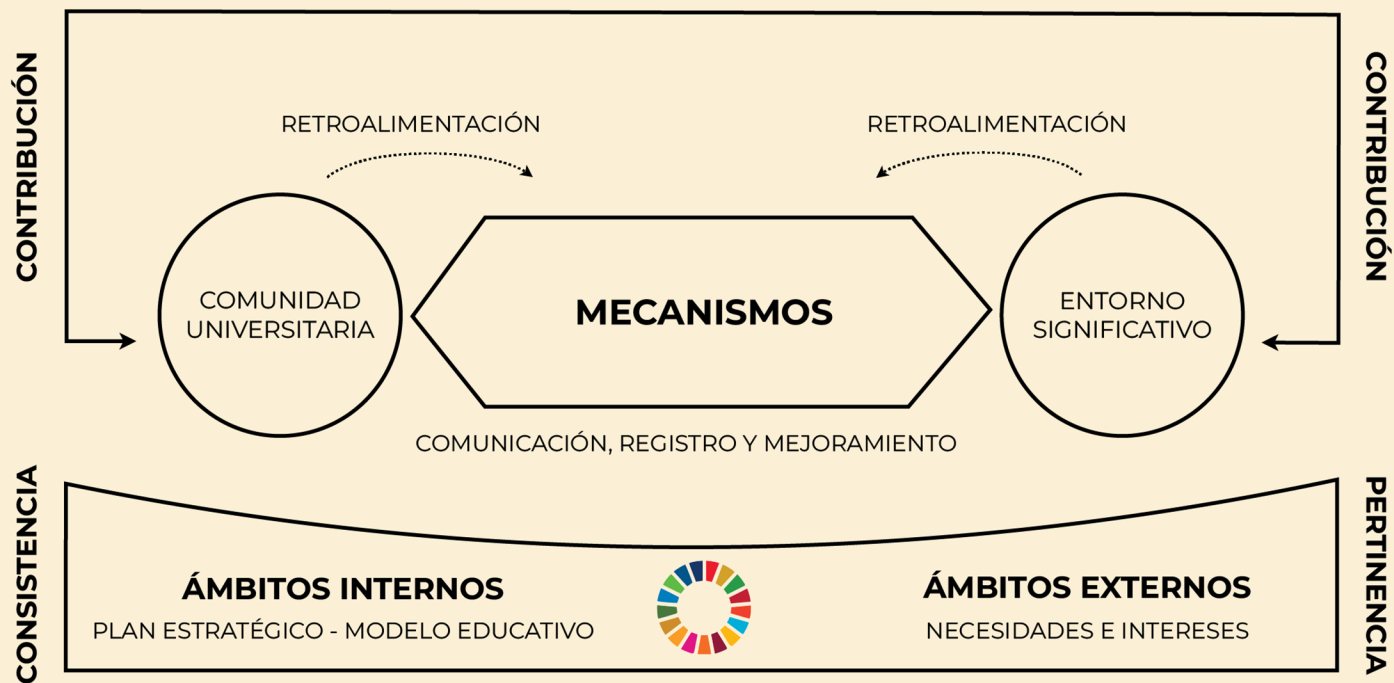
CONTRIBUCIÓN

RETROALIMENTACIÓN

RETROALIMENTACIÓN

CONTRIBUCIÓN

COMUNIDAD UNIVERSITARIA

MECANISMOS

ENTORNO SIGNIFICATIVO

COMUNICACIÓN, REGISTRO Y MEJORAMIENTO

CONSISTENCIA

ÁMBITOS INTERNOS
PLAN ESTRATÉGICO - MODELO EDUCATIVO

ÁMBITOS EXTERNOS
NECESIDADES E INTERESES

PERTINENCIA